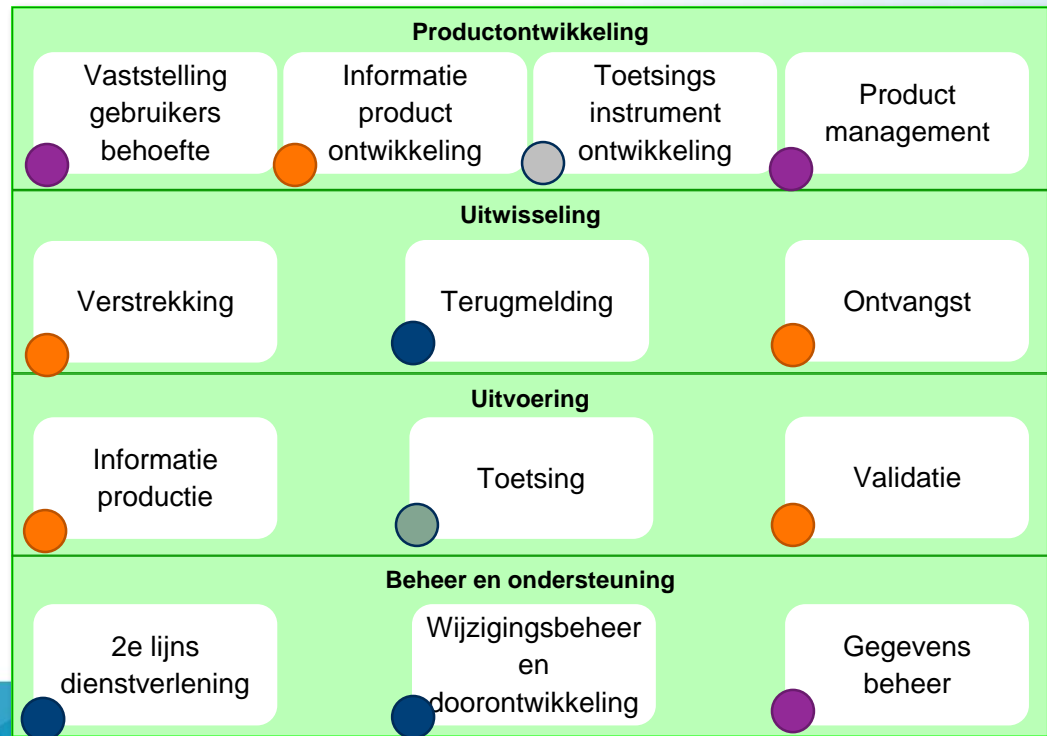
Productontwikkeling

Vaststelling gebruikers behoefte

Informatie product ontwikkeling

Toetsings instrument ontwikkeling

Product management

Uitwisseling

Verstrekking

Terugmelding

Ontvangst

Uitvoering

Informatie productie

Toetsing

Validatie

Beheer en ondersteuning

2e lijns dienstverlening

Wijzigingsbeheer en doorontwikkeling

Gegevens beheer